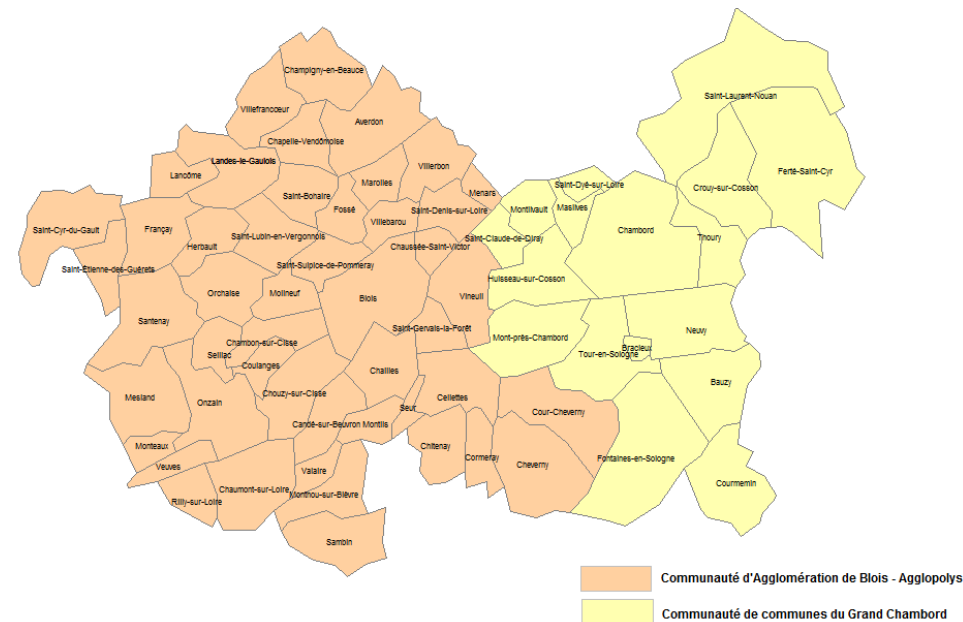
Champigny-en-Beauce
Villefrancoeur
Averdon
Chapelle-Vendômoise
Landes-le-Gaulois
Villerbon
Lancôme
Marolles
Menars
Saint-Bohaire
Fossé
Saint-Denis-sur-Loire
Villebarou
Saint-Cyr-du-Gault
Français
Herbault
Saint-Lubin-en-Vergonnois
Chaussée-Saint-Victor
Saint-Etienne-des-Guérets
Saint-Sulpice-de-Pommeray
Orchaise
Molineuf
Blois
Vineuil
Santenay
Saint-Gervais-la-Forêt
Chambon-sur-Cisse
Seillac
Coulanges
Chailles
Mesland
Onzain
Chouzy-sur-Cisse
Seur
Cellettes
Candé-sur-Beuvron
Monteaux
Veuves
Chaumont-sur-Loire
Valaire
Chitenay
Cormeray
Rilly-sur-Loire
Monthou-sur-Bièvre
Sambin
Cour-Cheverny
Cheverny
Saint-Laurent-Nouan
Crouy-sur-Cosson
Ferté-Saint-Cyr
Saint-Dyé-sur-Loire
Montlivault
Maslives
Chambord
Thoury
Saint-Claude-de-Diray
Huisseau-sur-Cosson
Neuy
Mont-près-Chambord
Bracieux
Tour-en-Sologne
Bauzy
Fontaines-en-Sologne
Courmemin
Montils

Communauté d'Agglomération de Blois - Agglopolys
Communauté de communes du Grand Chambord